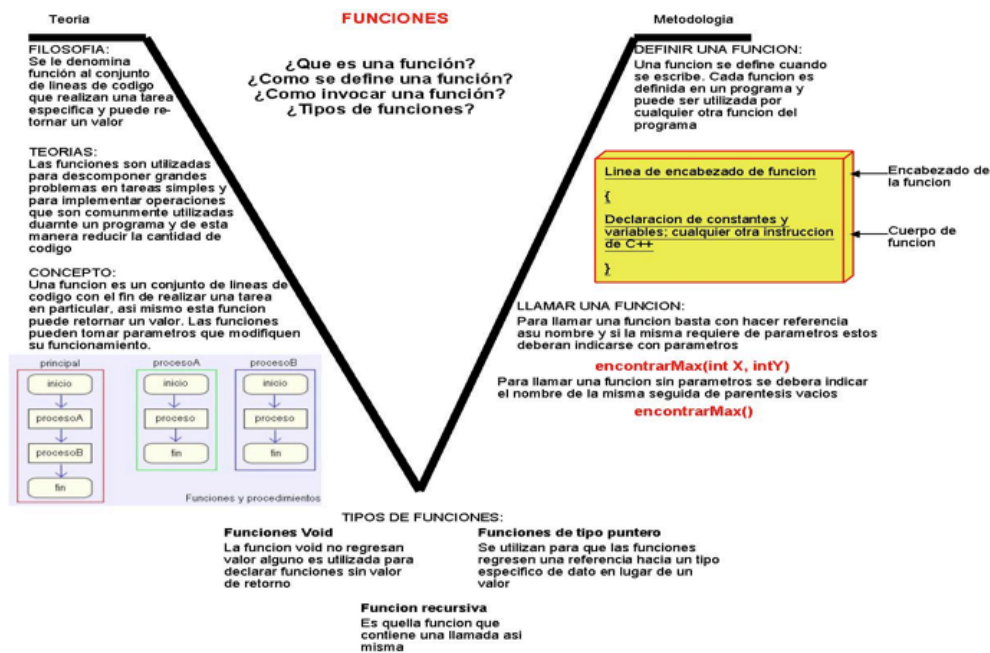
Teoria

FUNCIONES

Metodologia

FILOSOFIA:
Se le denomina función al conjunto de lineas de codigo que realizan una tarea especifica y puede retornar un valor

¿Que es una función?
¿Como se define una función?
¿Como invocar una función?
¿Tipos de funciones?

DEFINIR UNA FUNCION:
Una funcion se define cuando se escribe. Cada funcion es definida en un programa y puede ser utilizada por cualquier otra funcion del programa

TEORIAS:
Las funciones son utilizadas para descomponer grandes problemas en tareas simples y para implementar operaciones que son comunmente utilizadas duarnte un programa y de esta manera reducir la cantidad de codigo

Linea de encabezado de funcion

{

Declaracion de constantes y variables; cualquier otra instruccion de C++

}

Encabezado de la funcion

Cuerpo de funcion

CONCEPTO:
Una funcion es un conjunto de lineas de codigo con el fin de realizar una tarea en particular, asi mismo esta funcion puede retornar un valor. Las funciones pueden tomar parametros que modifiquen su funcionamiento.

LLAMAR UNA FUNCION:
Para llamar una funcion basta con hacer referencia asu nombre y si la misma requiere de parametros estos deberan indicarse con parametros

encontrarMax(int X, intY)

Para llamar una funcion sin parametros se debera indicar el nombre de la misma seguida de parentesis vacios

encontrarMax()

principal
inicio
procesoA
procesoB
fin

procesoA
inicio
proceso
fin

procesoB
inicio
proceso
fin

Funciones y procedimientos

TIPOS DE FUNCIONES:

Funciones Void
La funcion void no regresan valor alguno es utilizada para declarar funciones sin valor de retorno

Funciones de tipo puntero
Se utilizan para que las funciones regresen una referencia hacia un tipo especifico de dato en lugar de un valor

Funcion recursiva
Es quella funcion que contiene una llamada asi misma